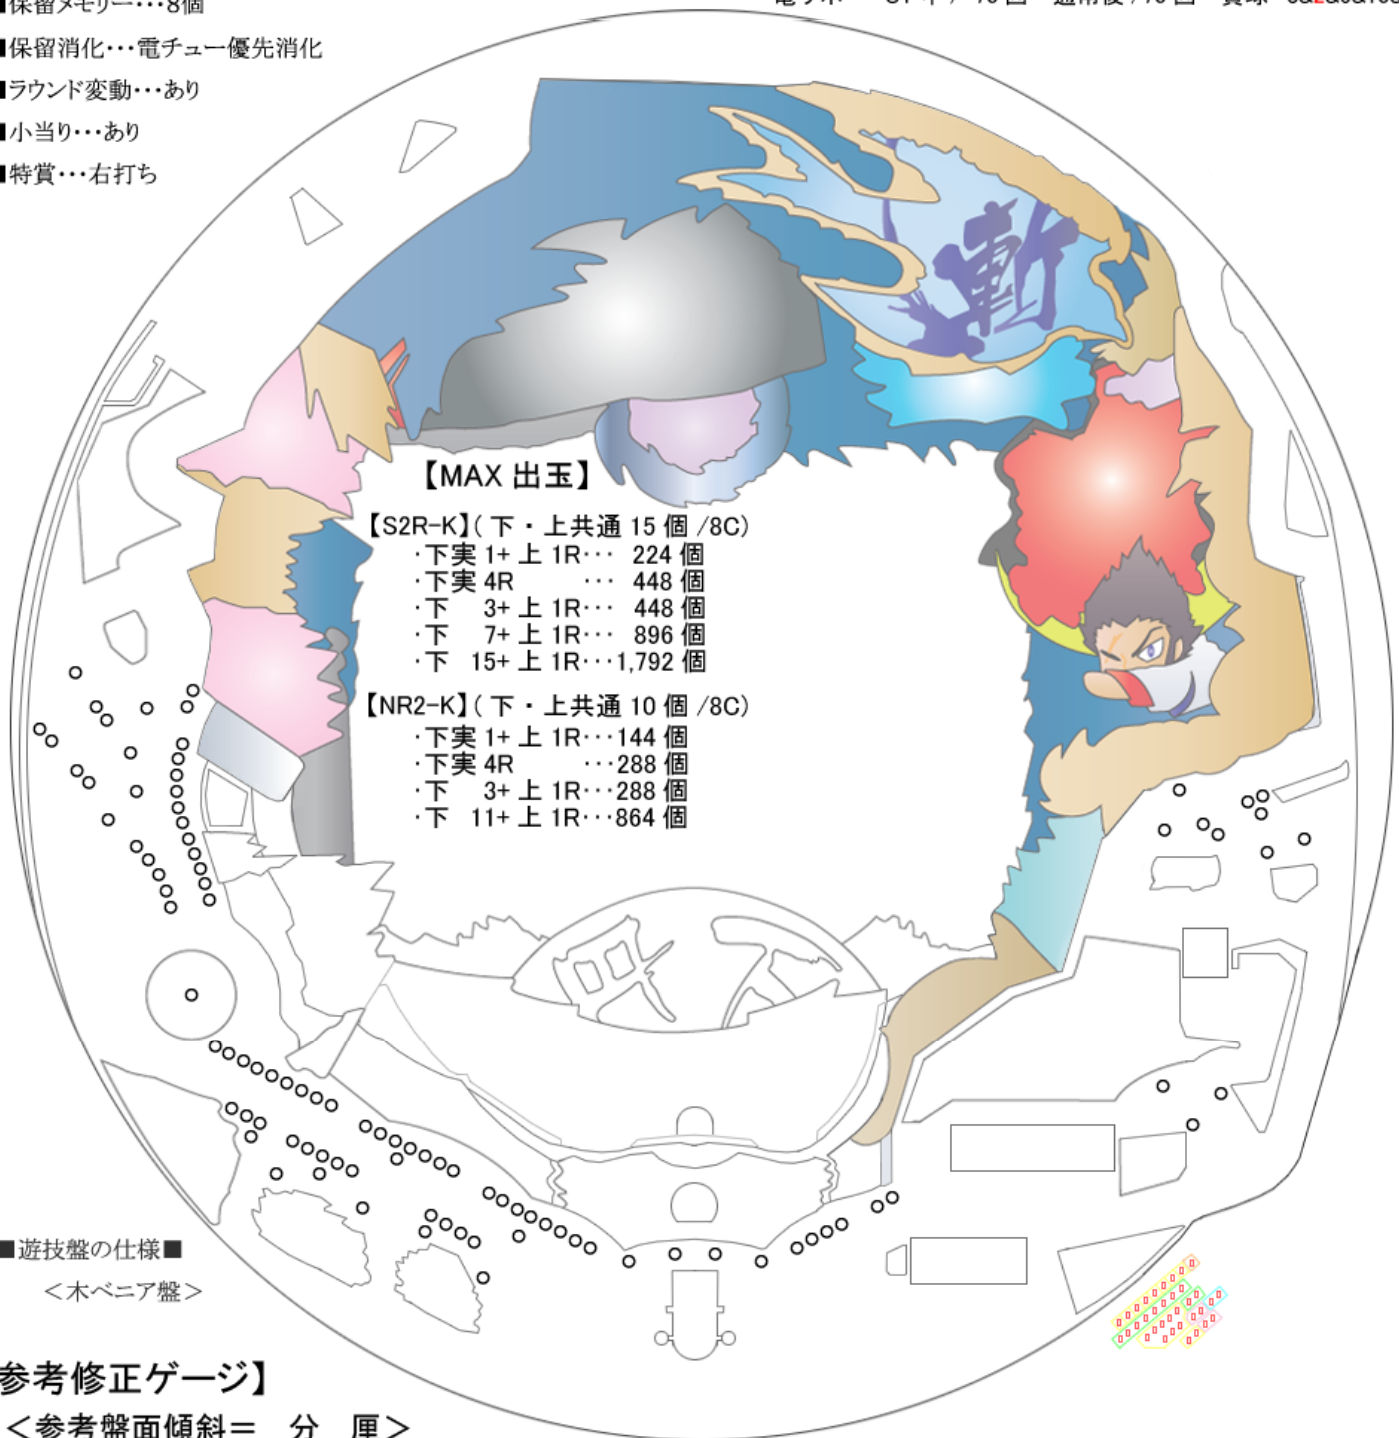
■保留メモリー・・・8個
■保留消化・・・電チュー優先消化
■ラウンド変動・・・あり
■小当り・・・あり
■特賞・・・右打ち

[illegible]

【MAX 出玉】

【S2R-K】(下・上共通 15 個 /8C)
・下実 1+ 上 1R・・・ 224 個
・下実 4R ・・・ 448 個
・下 3+ 上 1R・・・ 448 個
・下 7+ 上 1R・・・ 896 個
・下 15+ 上 1R・・・1,792 個

【NR2-K】(下・上共通 10 個 /8C)
・下実 1+ 上 1R・・・144 個
・下実 4R ・・・288 個
・下 3+ 上 1R・・・288 個
・下 11+ 上 1R・・・864 個

■遊技盤の仕様■
<木ベニア盤>

参考修正ゲージ】
<参考盤面傾斜＝ 分 厘>